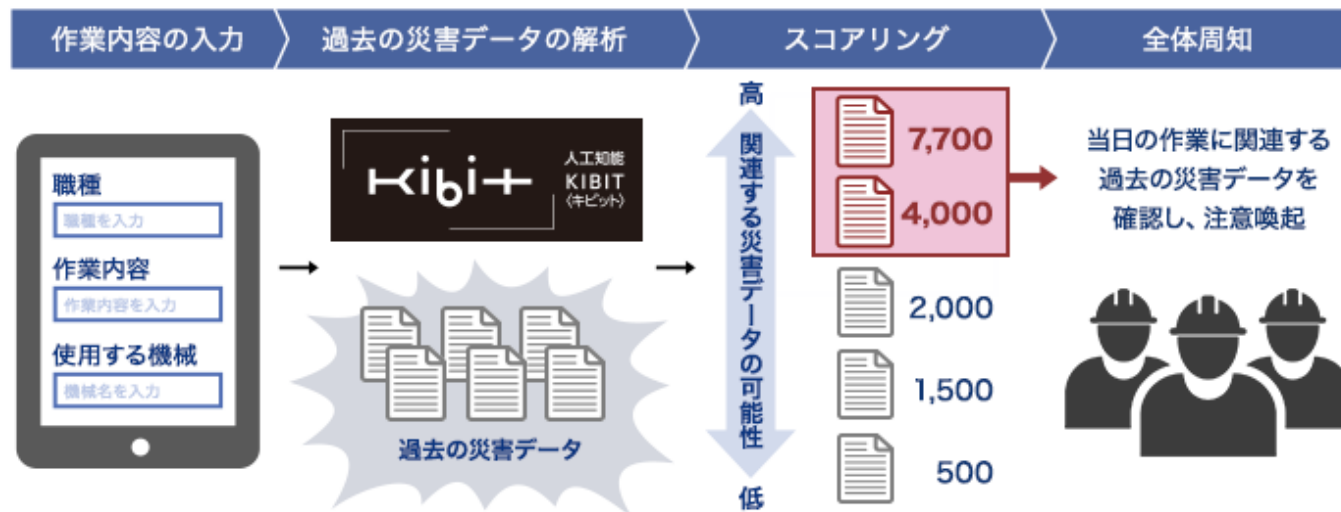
作業内容の入力

過去の災害データの解析

スコアリング

全体周知

職種

職種を入力

作業内容

作業内容を入力

使用する機械

機械名を入力

KIBIT

人工知能
KIBIT
〈キビット〉

過去の災害データ

高

関連する災害データの可能性

低

7,700

4,000

2,000

1,500

500

当日の作業に関連する過去の災害データを確認し、注意喚起